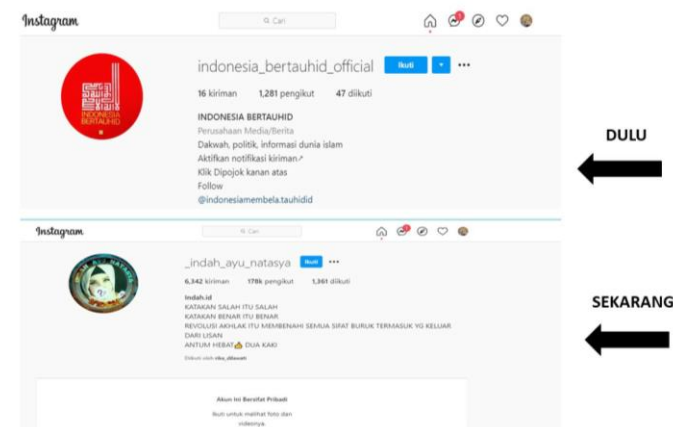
Instagram

Q Cari

INDONESIA BERTAUHID

indonesia_bertauhid_official Ikuti

16 kiriman 1,281 pengikut 47 diikuti

INDONESIA BERTAUHID
Perusahaan Media/Berita
Dakwah, politik, informasi dunia islam
Aktifkan notifikasi kiriman↗
Klik Dipojok kanan atas
Follow
@indonesiamembela.tauhidid

DULU

Instagram

Q Cari

_indah_ayu_natasya Ikuti

6,342 kiriman 178k pengikut 1,361 diikuti

Indah.id
KATAKAN SALAH ITU SALAH
KATAKAN BENAR ITU BENAR
REVOLUSI AKHLAK ITU MEMBENAHI SEMUA SIFAT BURUK TERMASUK YG KELUAR DARI LISAN
ANTUM HEBAT⚠ DUA KAKI

Diikuti oleh nike_ditawati

SEKARANG

Akun Ini Bersifat Pribadi
Ikuti untuk melihat foto dan videonya.